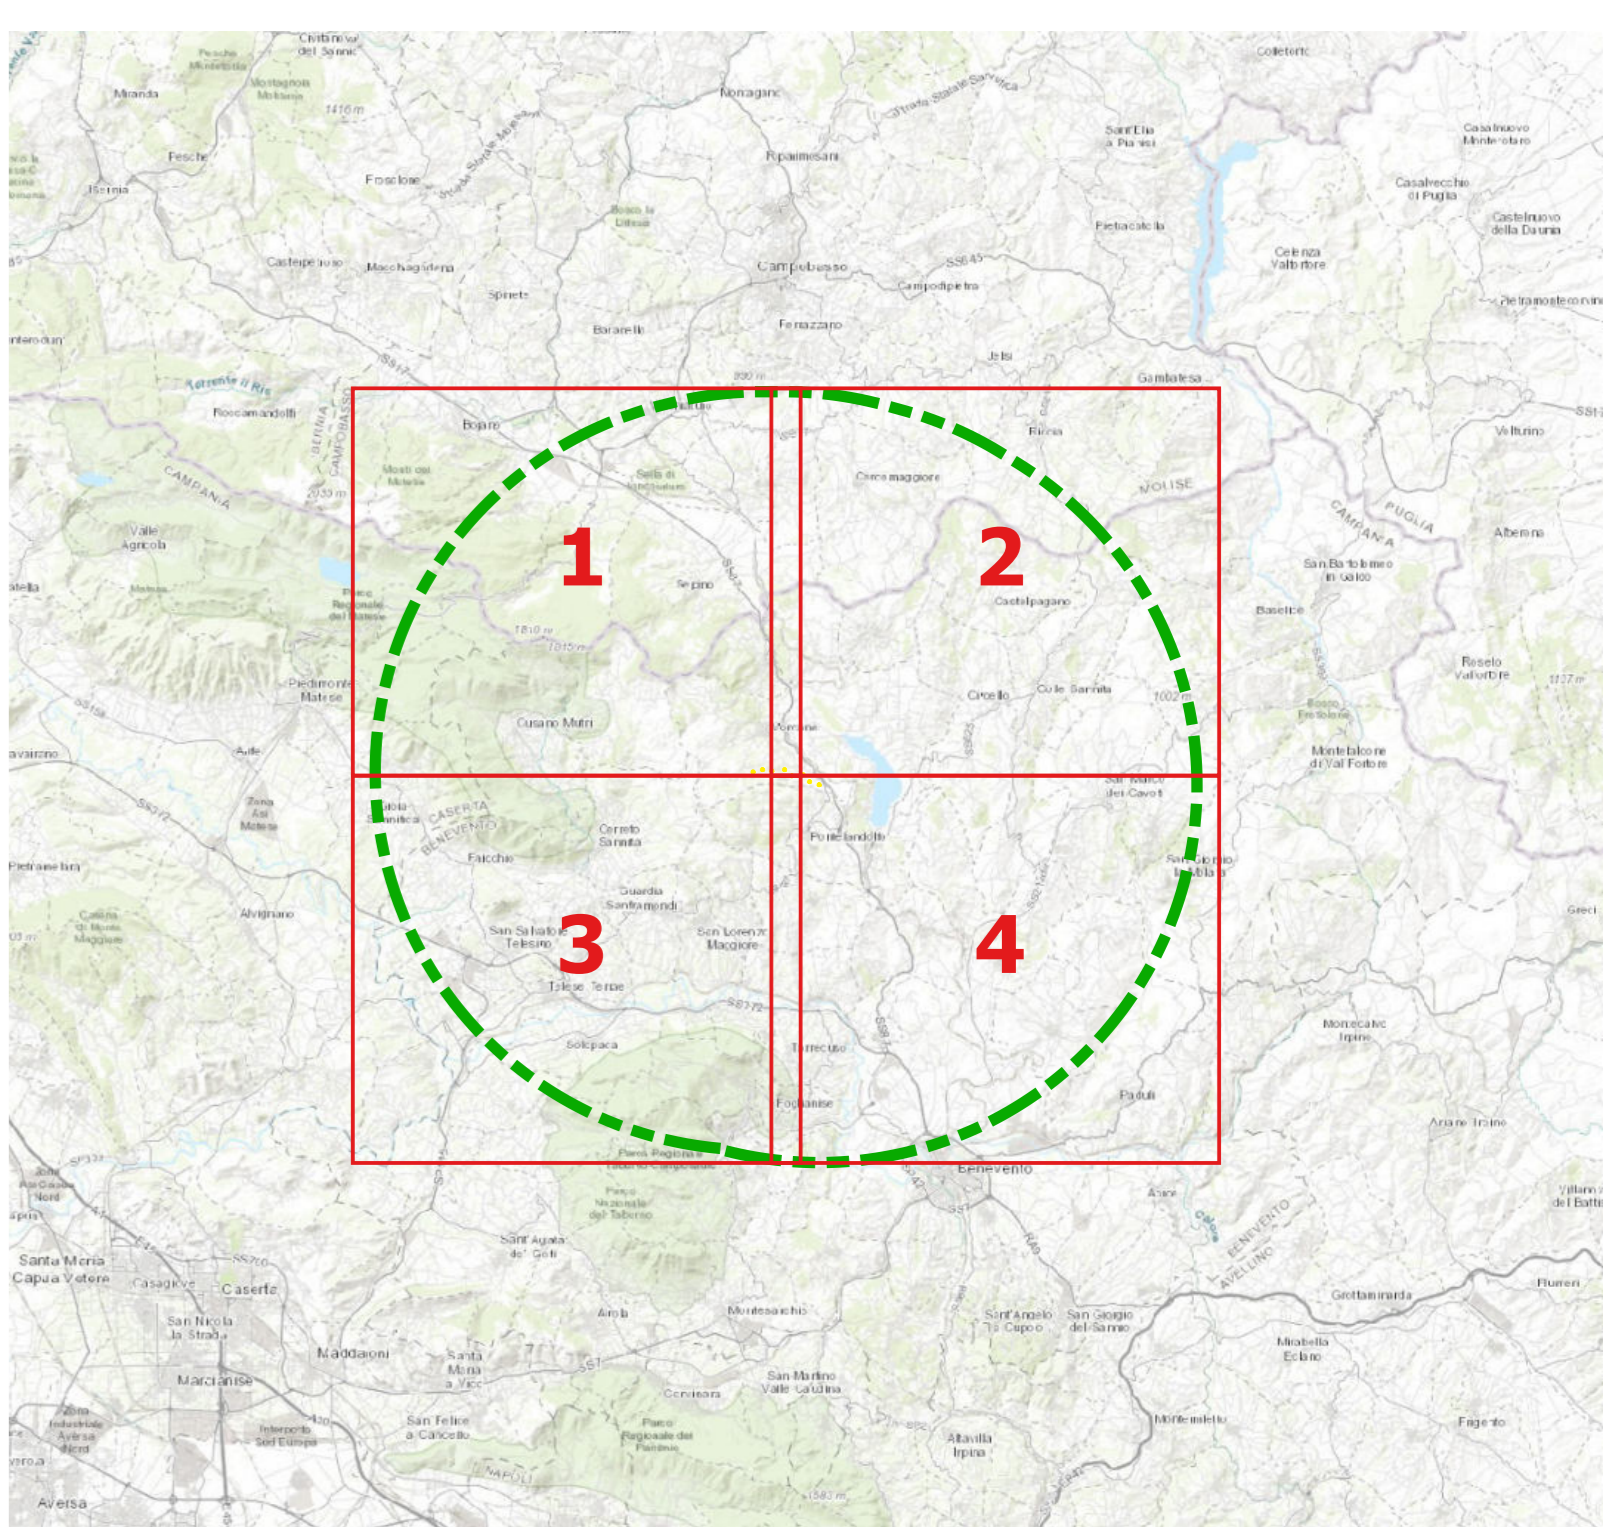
Civitanova del Sannio
Pesche
Montedoria
Miranda
Montagnola Molisana
1416 m
Fesche
Isernia
Fossalto
Strada Statale Molisana
Ripalimosani
Nonagano
Strada Statale Sannitica
Sant'Elia a Pianisi
Casalnuovo Monterotaro
Casalvecchio di Puglia
Castelnuovo della Daunia
Pietracatella
Celenza Valfortore
Pietramontecorvino
Castelpetroso
Macchiagodena
Spinete
Campobasso
SS645
Campodipietra
Baranello
Ferrazzano
Jelsi
Gambatesa
SS17
Torrente il Rio
Roccamandolfi
Bojano
Monti del Matese
Sella di Vinchiaturo
Riccia
Cercemaggiore
MOLISE
Volturino
CAMPANIA
2035 m
PUGLIA
CAMPANIA
Alberona
Valle Agricola
1
2
San Bartolomeo in Galdo
Sepino
Castelpagano
Parco Regionale del Matese
Baselice
1810 m
Piedimonte Matese
Circello
Colle Sannita
1002 m
Roseto Valfortore
1137 m
Cusano Mutri
Morcone
Montefalcone di Val Fortore
Alife
San Marco dei Cavoti
CASERTA
BENEVENTO
Cerreto Sannita
Pontelandolfo
Faicchio
San Giorgio la Molara
Pietramelara
Alvignano
Guardia Sanframondi
Greci
San Salvatore Telesino
3
San Lorenzo Maggiore
4
Telese Terme
SS372
Montecalvo Irpino
Solopaca
Torrecuso
Foglianise
Paduli
Ariano Irpino
Benevento
SS7
Santa Maria Capua Vetere
Casagiove
Caserta
Sant'Agata de' Goti
BENEVENTO
AVELLINO
Grottaminarda
Flumeri
Parco Nazionale del Taburno
San Nicola la Strada
Airola
Montesarchio
Sant'Angelo a Cupolo
San Giorgio del Sannio
Mirabella Eclano
Maddaloni
Santa Maria a Vico
Marcianise
San Martino Valle Caudina
Cervinara
San Felice a Cancello
Interporto Sud Europa
Parco Regionale del Partenio
Altavilla Irpina
Montemiletto
Frigento
NAPOLI
Aversa
Villanova del Battista